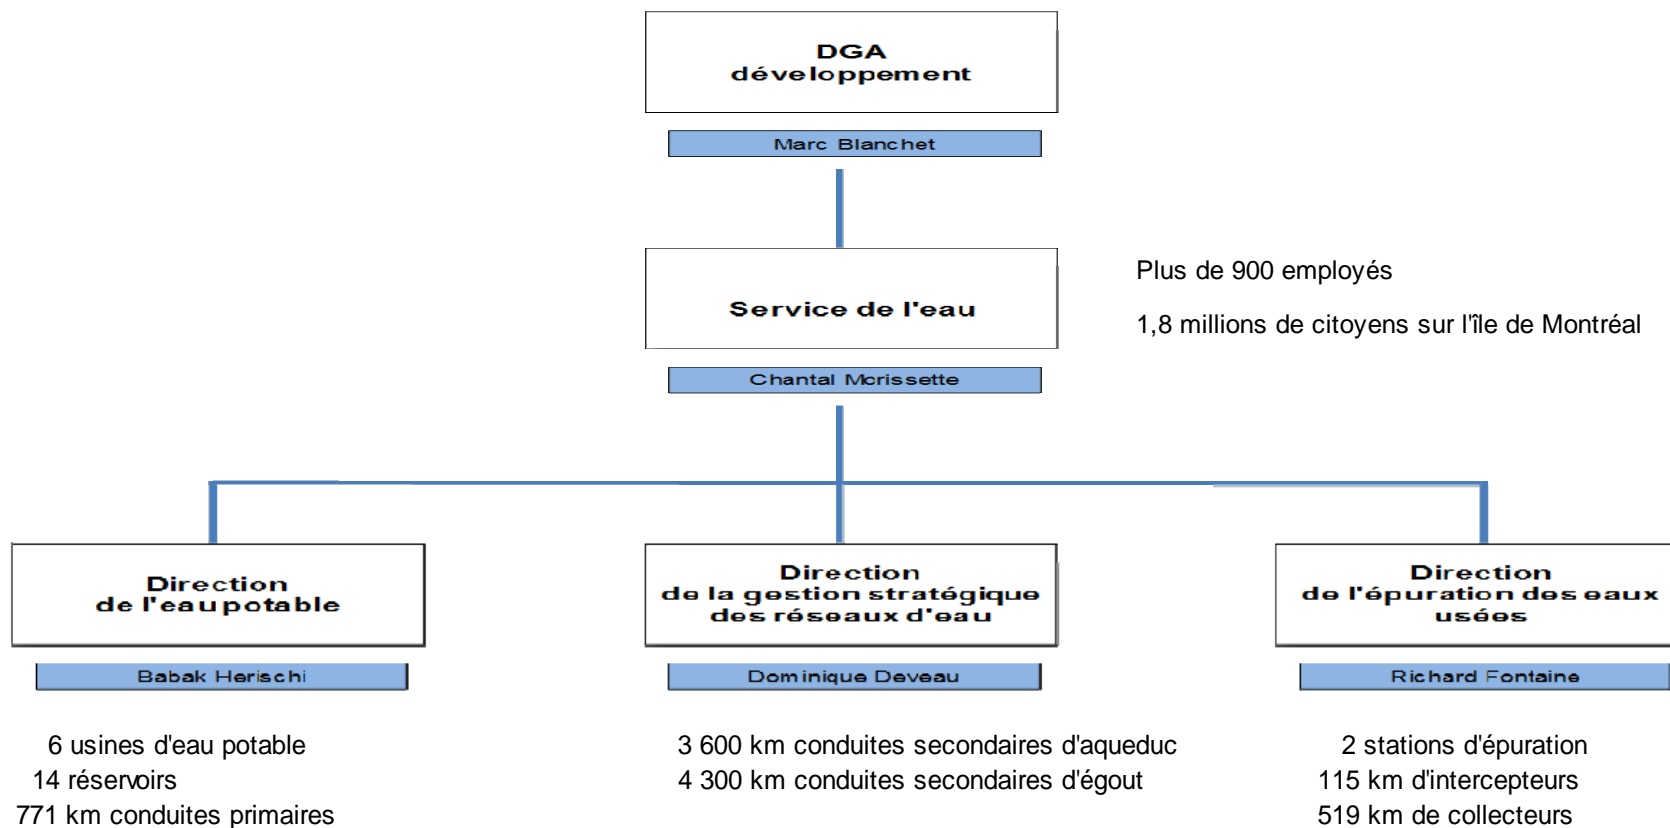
DGA
développement

Marc Blanchet

Service de l'eau

Chantal Morissette

Plus de 900 employés

1,8 millions de citoyens sur l'île de Montréal

Direction
de l'eau potable

Babak Herischi

6 usines d'eau potable
14 réservoirs
771 km conduites primaires

Direction
de la gestion stratégique
des réseaux d'eau

Dominique Deveau

3 600 km conduites secondaires d'aqueduc
4 300 km conduites secondaires d'égout

Direction
de l'épuration des eaux
usées

Richard Fontaine

2 stations d'épuration
115 km d'intercepteurs
519 km de collecteurs